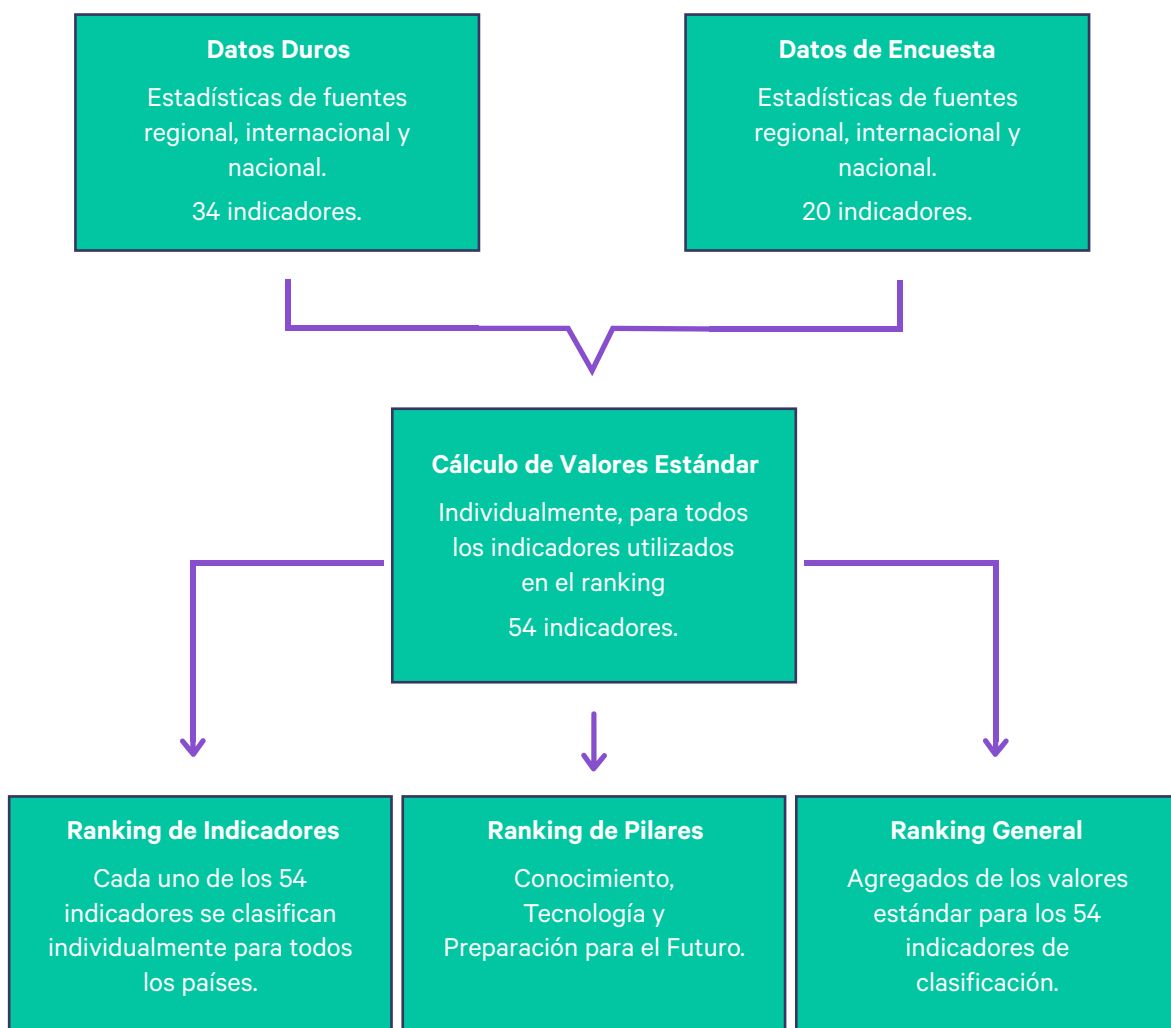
Datos Duros

Estadísticas de fuentes regional, internacional y nacional.

34 indicadores.

Datos de Encuesta

Estadísticas de fuentes regional, internacional y nacional.

20 indicadores.

Cálculo de Valores Estándar

Individualmente, para todos los indicadores utilizados en el ranking

54 indicadores.

Ranking de Indicadores

Cada uno de los 54 indicadores se clasifican individualmente para todos los países.

Ranking de Pilares

Conocimiento, Tecnología y Preparación para el Futuro.

Ranking General

Agregados de los valores estándar para los 54 indicadores de clasificación.